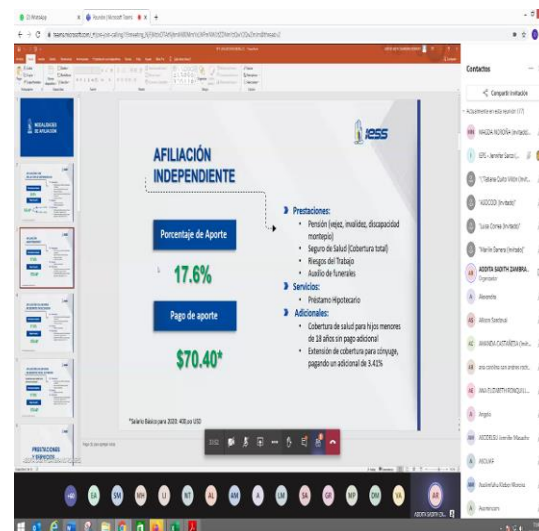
AFILIACIÓN INDEPENDIENTE

iess

Porcentaje de Aporte

17.6%

Pago de aporte

$70.40*

Prestaciones:
• Pensión (vejez, invalidez, discapacidad montepío)
• Seguro de Salud (Cobertura total)
• Riesgos del Trabajo
• Auxilio de funerales

Servicios:
• Préstamo Hipotecario

Adicionales:
• Cobertura de salud para hijos menores de 18 años sin pago adicional
• Extensión de cobertura para cónyuge, pagando un adicional de 3.41%

*Salario Básico para 2020: 400,00 USD

MODALIDADES DE AFILIACIÓN

PRESTACIONES Y SERVICIOS

Contactos

Compartir invitación

MAGDA NOBOA (Invitado)

"Tatiana Cueto Vidal (Invit...

"AGOCOD (Invitado)"

"Lucia Correa (Invitado)"

"Martha Barrera (Invitado)"

AGOSTA SADITH ZAMBRA...
Organizador

Alexandra

Allison Sandoval

AMANDA CASTAÑEDA (Invit...

ANA ELIZABETH RONQUILL...

Angela

ANGELICA Lorcilla Macacho

ASOLAGF

Asoleniña Klabyo Moreira

Ascensores

EA SM MH LI NT AL AM A LM SA GR NP DM VA AR